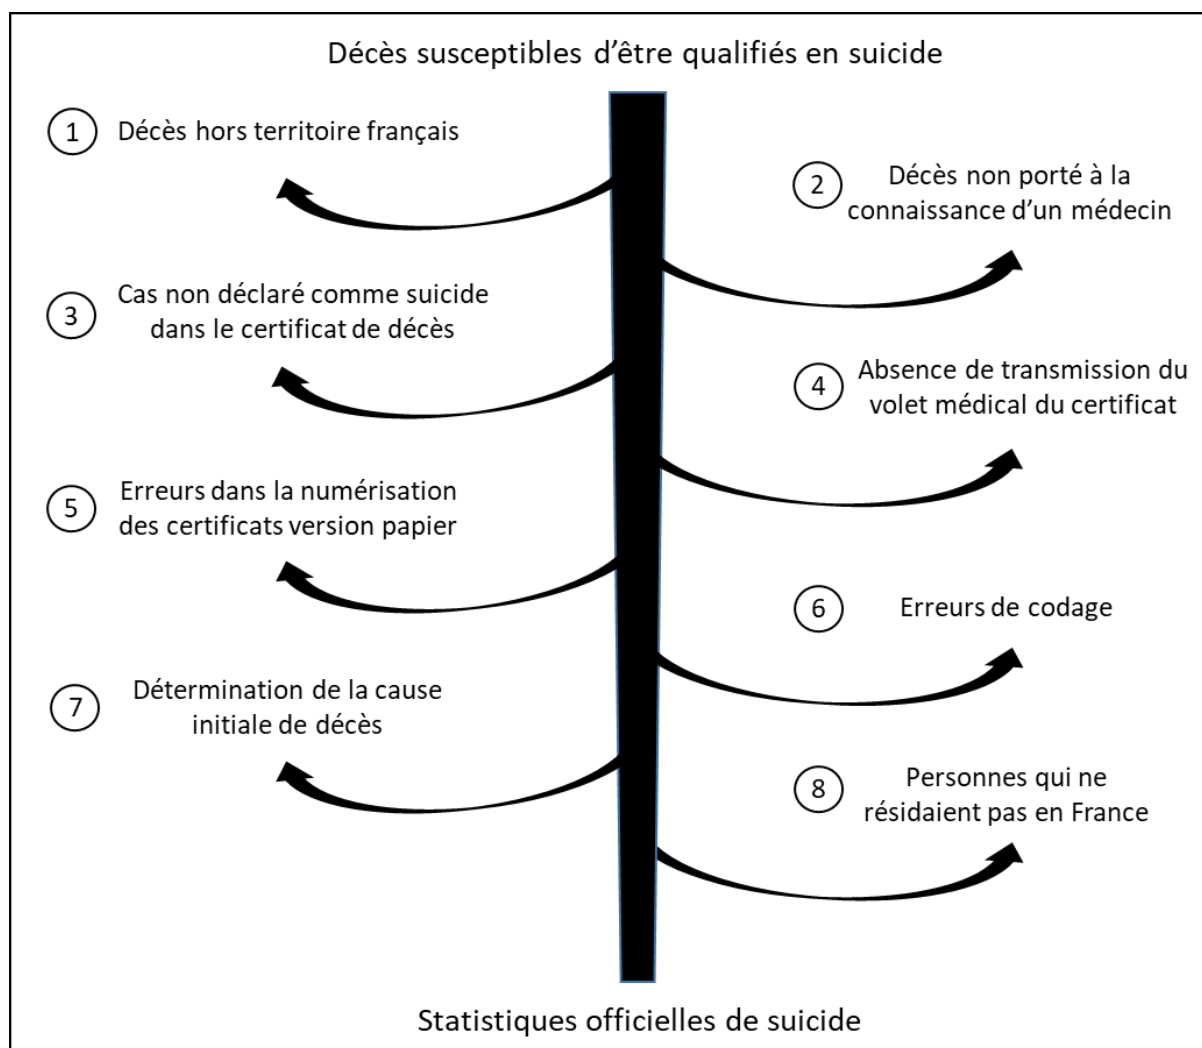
Décès susceptibles d'être qualifiés en suicide

1 Décès hors territoire français

2 Décès non porté à la connaissance d'un médecin

3 Cas non déclaré comme suicide dans le certificat de décès

4 Absence de transmission du volet médical du certificat

5 Erreurs dans la numérisation des certificats version papier

6 Erreurs de codage

7 Détermination de la cause initiale de décès

8 Personnes qui ne résidaient pas en France

Statistiques officielles de suicide